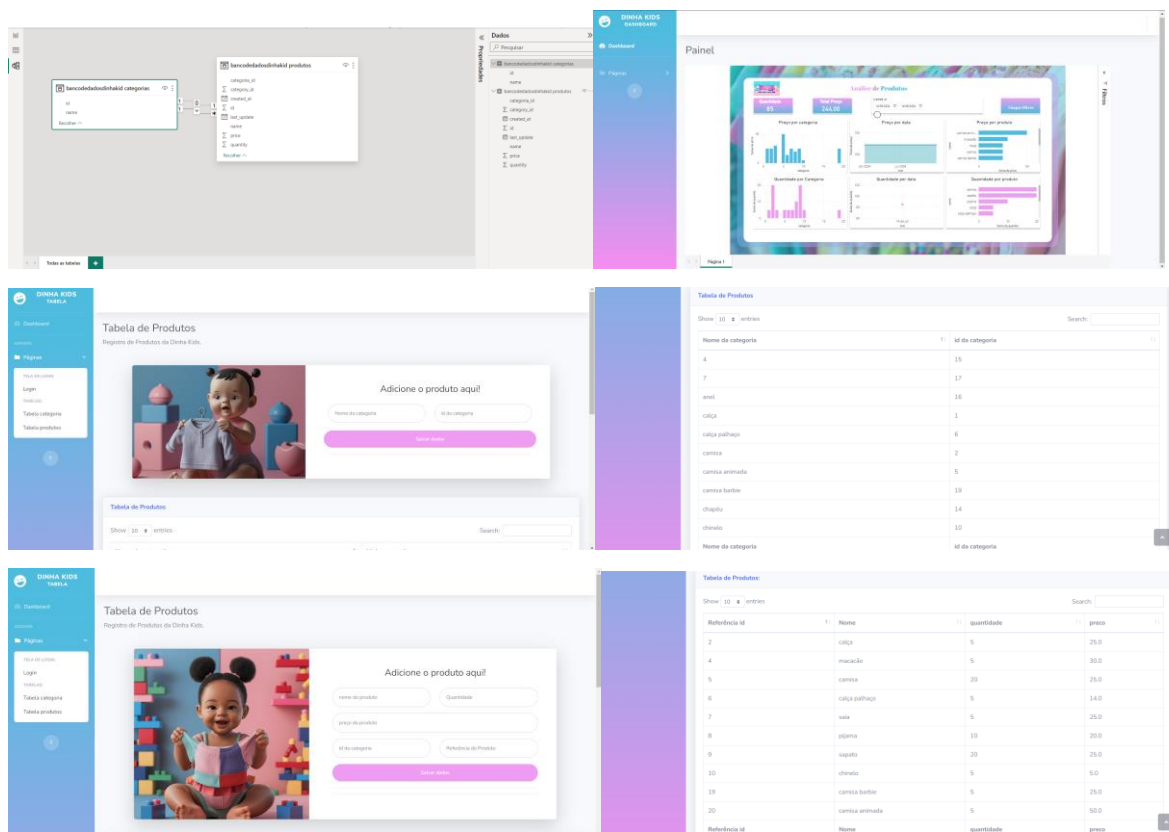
bancodedadosdinhakid categorias
id
name
Recolher

bancodedadosdinhakid produtos
categoria_id
category_id
created_at
id
last_update
name
price
quantity
Recolher

Todas as tabelas

Dados
Pesquisar
bancodedadosdinhakid categorias
id
name
bancodedadosdinhakid produtos
categoria_id
category_id
created_at
id
last_update
name
price
quantity

Propriedades

DINHA KIDS
DASHBOARD
Dashboard
Páginas

Painel

Análise de Produtos
Quantidade 85
Total Preço 264,00
Preço por categoria
Preço por data
Preço por produto
Quantidade por Categoria
Quantidade por data
Quantidade por produto

Filtros
Página 1

DINHA KIDS
TABELA
Dashboard
Páginas
Login
Tabela categoria
Tabela produtos

Tabela de Produtos
Registro de Produtos da Dinha Kids.

Adicione o produto aqui!
Nome da categoria
Id da categoria
Salvar dados

Tabela de Produtos
Show 10 entries
Search:

Tabela de Produtos
Show 10 entries
Search:

| Nome da categoria | id da categoria |
|---|---|
| 4 | 15 |
| 7 | 17 |
| anel | 16 |
| calça | 1 |
| calça palhaço | 6 |
| camisa | 2 |
| camisa animada | 5 |
| camisa barbie | 19 |
| chapéu | 14 |
| chinelo | 10 |
| Nome da categoria | id da categoria |

DINHA KIDS
TABELA
Dashboard
Páginas
Login
Tabela categoria
Tabela produtos

Tabela de Produtos
Registro de Produtos da Dinha Kids.

Adicione o produto aqui!
nome do produto
Quantidade
preço do produto
Id da categoria
Referência do Produto
Salvar dados

Tabela de Produtos:
Show 10 entries
Search:

| Referência id | Nome | quantidade | preco |
|---|---|---|---|
| 2 | calça | 5 | 25.0 |
| 4 | macacão | 5 | 30.0 |
| 5 | camisa | 20 | 25.0 |
| 6 | calça palhaço | 5 | 14.0 |
| 7 | saia | 5 | 25.0 |
| 8 | pijama | 10 | 20.0 |
| 9 | sapato | 20 | 25.0 |
| 10 | chinelo | 5 | 5.0 |
| 19 | camisa barbie | 5 | 25.0 |
| 20 | camisa animada | 5 | 50.0 |
| Referência id | Nome | quantidade | preco |